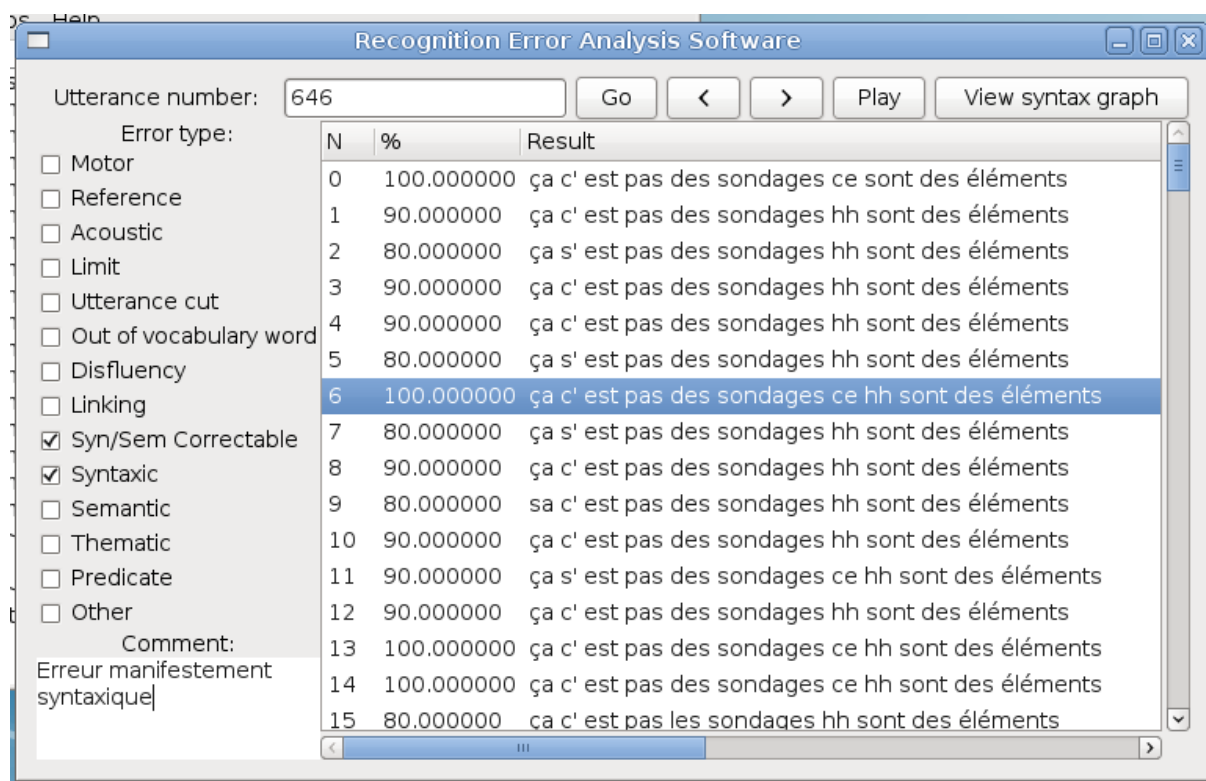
os Help

Recognition Error Analysis Software

Utterance number: 646 Go < > Play View syntax graph

Error type:
☐ Motor
☐ Reference
☐ Acoustic
☐ Limit
☐ Utterance cut
☐ Out of vocabulary word
☐ Disfluency
☐ Linking
☑ Syn/Sem Correctable
☑ Syntaxic
☐ Semantic
☐ Thematic
☐ Predicate
☐ Other

Comment:
Erreur manifestement syntaxique

| N | % | Result |
|---|---|---|
| 0 | 100.000000 | ça c' est pas des sondages ce sont des éléments |
| 1 | 90.000000 | ça c' est pas des sondages hh sont des éléments |
| 2 | 80.000000 | ça s' est pas des sondages hh sont des éléments |
| 3 | 90.000000 | ça c' est pas des sondages hh sont des éléments |
| 4 | 90.000000 | ça c' est pas des sondages hh sont des éléments |
| 5 | 80.000000 | ça s' est pas des sondages hh sont des éléments |
| 6 | 100.000000 | ça c' est pas des sondages ce hh sont des éléments |
| 7 | 80.000000 | ça s' est pas des sondages hh sont des éléments |
| 8 | 90.000000 | ça c' est pas des sondages hh sont des éléments |
| 9 | 80.000000 | sa c' est pas des sondages hh sont des éléments |
| 10 | 90.000000 | ça c' est pas des sondages hh sont des éléments |
| 11 | 90.000000 | ça s' est pas des sondages ce hh sont des éléments |
| 12 | 90.000000 | ça c' est pas des sondages hh sont des éléments |
| 13 | 100.000000 | ça c' est pas des sondages ce hh sont des éléments |
| 14 | 100.000000 | ça c' est pas des sondages ce hh sont des éléments |
| 15 | 80.000000 | ça c' est pas les sondages hh sont des éléments |